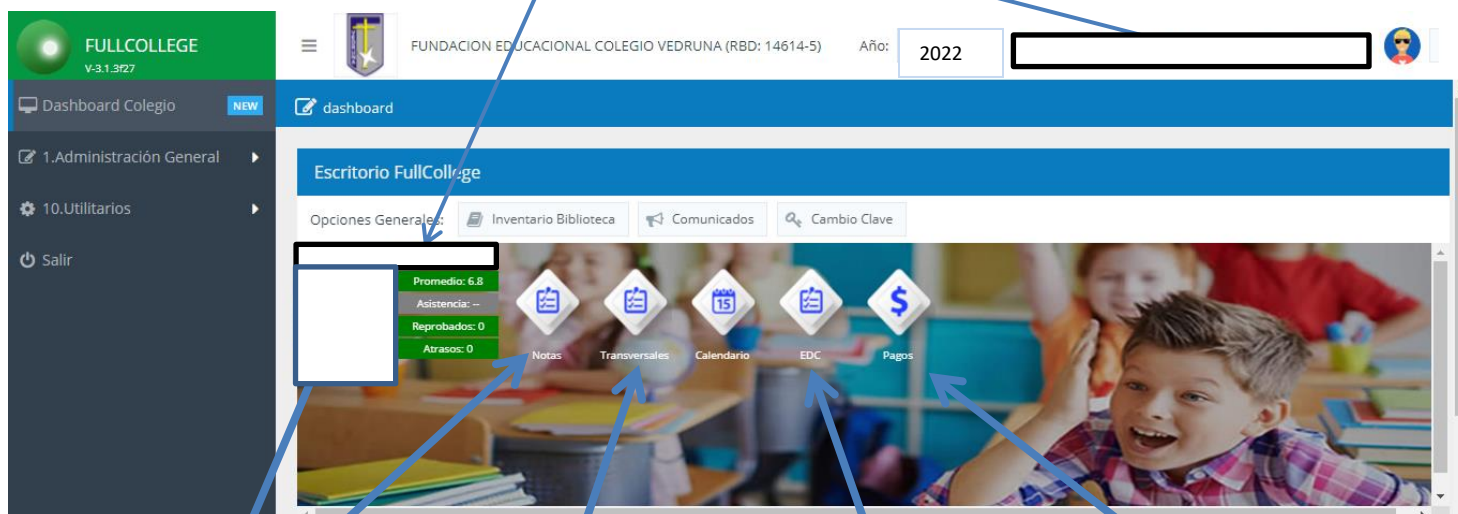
FULLCOLLEGE
V-3.1.3f27

FUNDACION EDUCACIONAL COLEGIO VEDRUNA (RBD: 14614-5)

Año: 2022

Dashboard Colegio NEW

1.Administración General

10.Utilitarios

Salir

dashboard

Escritorio FullCollege

Opciones Generales: Inventario Biblioteca Comunicados Cambio Clave

Promedio: 6.8
Asistencia: --
Reprobados: 0
Atrasos: 0

15

$

Notas Transversales Calendario EDC Pagos